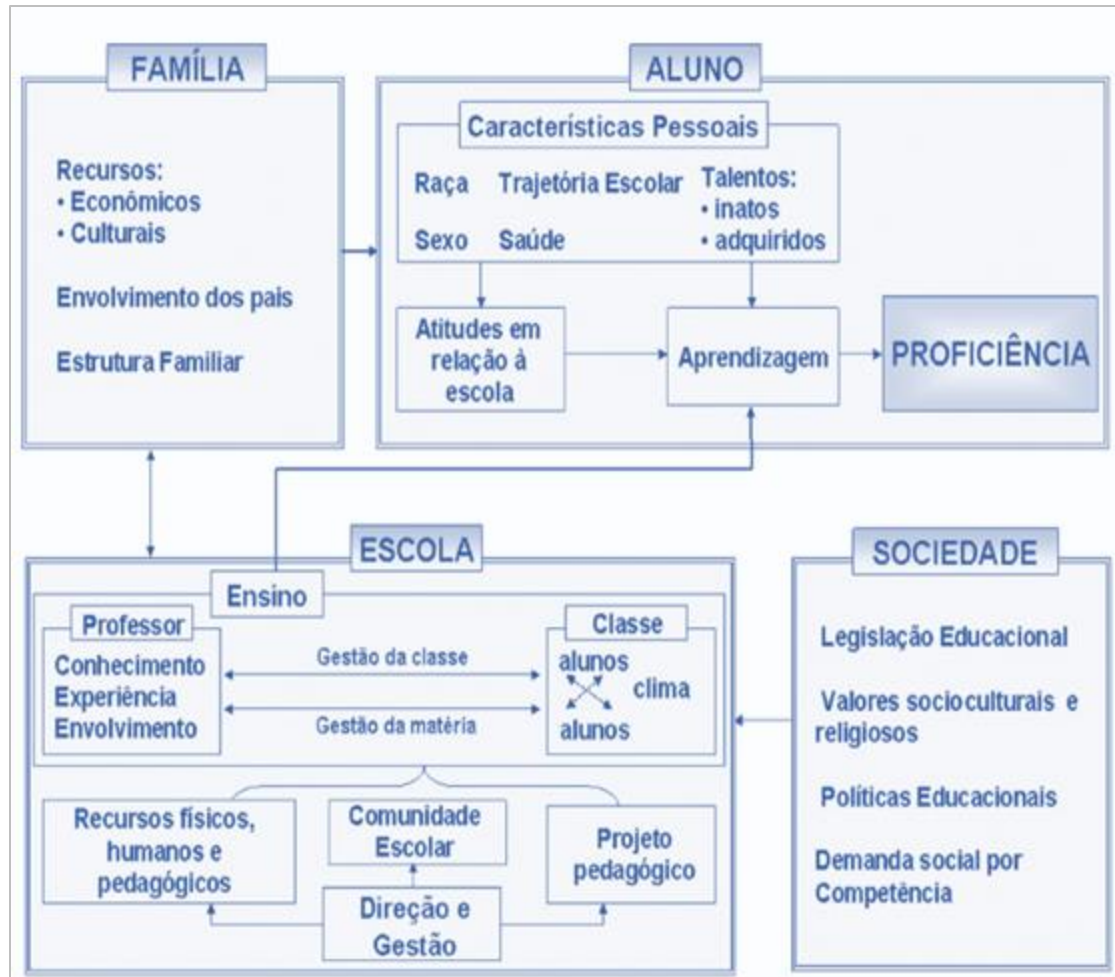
FAMÍLIA

Recursos:
• Econômicos
• Culturais

Envolvimento dos pais

Estrutura Familiar

ALUNO

Características Pessoais

Raça Trajetória Escolar Talentos:
• inatos
Sexo Saúde • adquiridos

Atitudes em relação à escola

Aprendizagem

PROFICIÊNCIA

ESCOLA

Ensino

Professor
Conhecimento
Experiência
Envolvimento

Gestão da classe

Gestão da matéria

Classe
alunos
clima
alunos

Recursos físicos, humanos e pedagógicos

Comunidade Escolar

Projeto pedagógico

Direção e Gestão

SOCIEDADE

Legislação Educacional

Valores socioculturais e religiosos

Políticas Educacionais

Demanda social por Competência